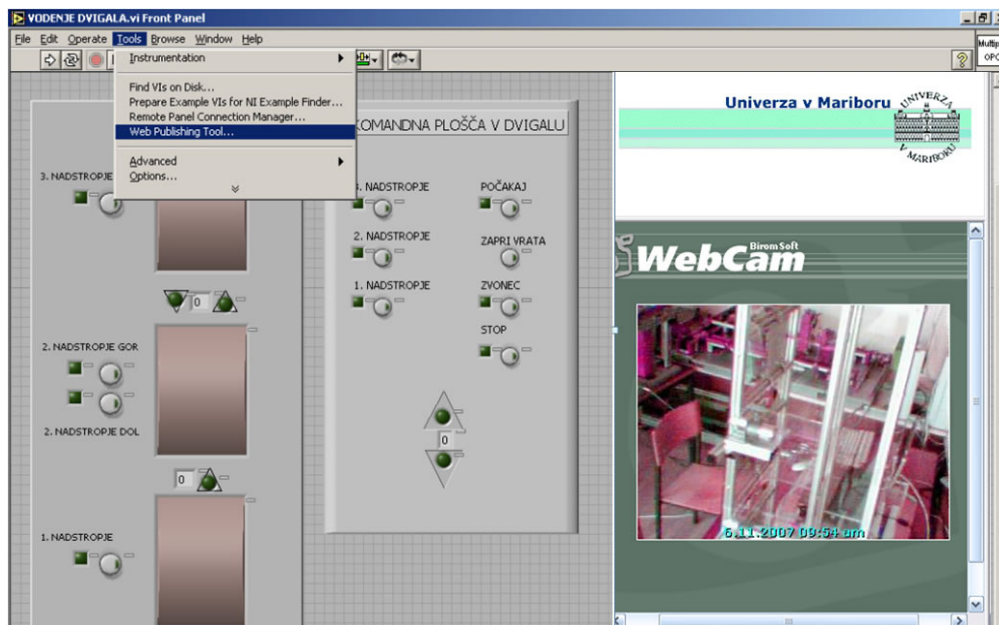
VODENJE DVIGALA.vi Front Panel

File Edit Operate Tools Browse Window Help

Instrumentation
Find VIs on Disk...
Prepare Example VIs for NI Example Finder...
Remote Panel Connection Manager...
Web Publishing Tool...
Advanced
Options...

Multip
OPC

3. NADSTROPJE

0

2. NADSTROPJE GOR

2. NADSTROPJE DOL

0

1. NADSTROPJE

KOMANDNA PLOŠČA V DVIGALU

3. NADSTROPJE
2. NADSTROPJE
1. NADSTROPJE
POČAKAJ
ZAPRI VRATA
ZVONEC
STOP

0

Univerza v Mariboru

UNIVERZA V MARIBORU

Birom Soft
WebCam

6.11.2007 09:54 am